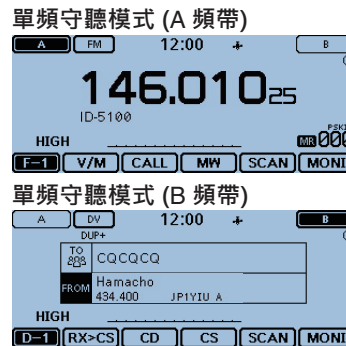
單頻守聽模式 (A 頻帶)

A FM 12:00 B

146.010₂₅

ID-5100

HIGH

MR 00

F-1 V/M CALL MW SCAN MONI

單頻守聽模式 (B 頻帶)

A DV 12:00 B

DUP+

TO CQCQCQ

FROM Hamacho 434.400 JP1YIU A

HIGH

D-1 RX>CS CD CS SCAN MONI